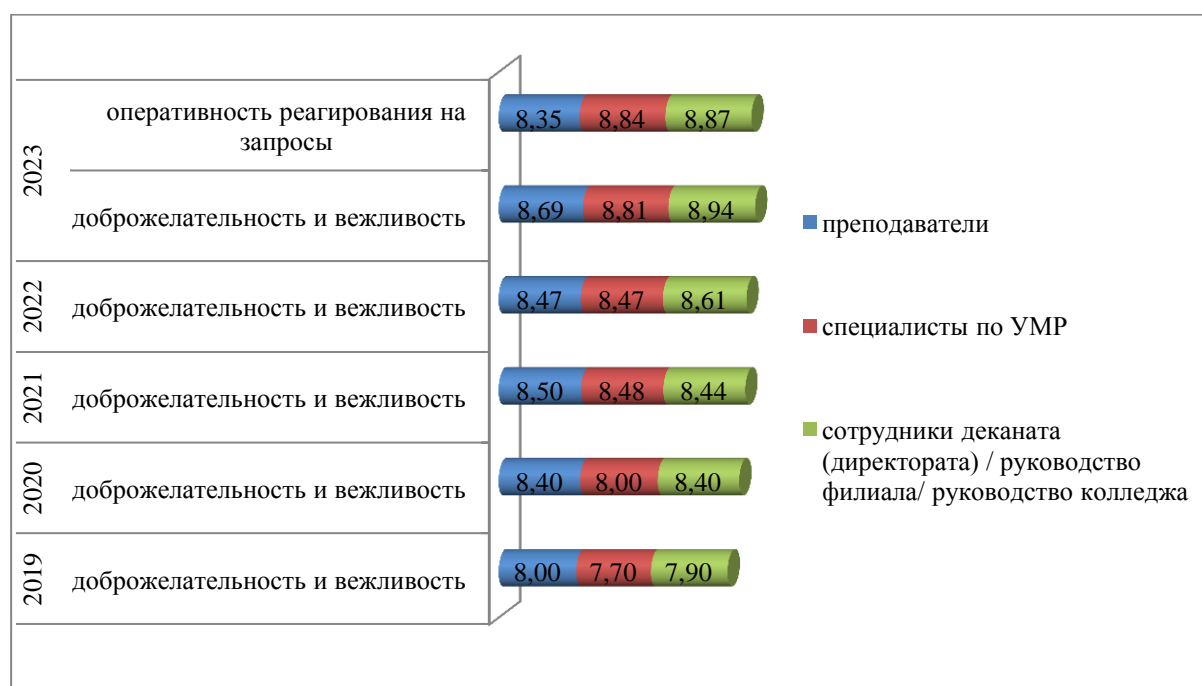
2023
оперативность реагирования на запросы
8,35 8,84 8,87
доброжелательность и вежливость
8,69 8,81 8,94

2022
доброжелательность и вежливость
8,47 8,47 8,61

2021
доброжелательность и вежливость
8,50 8,48 8,44

2020
доброжелательность и вежливость
8,40 8,00 8,40

2019
доброжелательность и вежливость
8,00 7,70 7,90

преподаватели

специалисты по УМР

сотрудники деканата (директората) / руководство филиала/ руководство колледжа